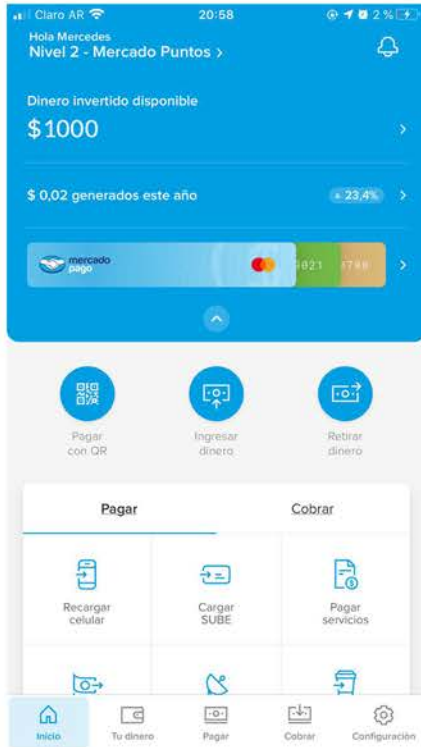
Claro AR 20:58 2 %

Hola Mercedes
Nivel 2 - Mercado Puntos >

Dinero invertido disponible
$1000 >

$ 0,02 generados este año + 23,4% >

mercado pago 4021 4740 >

Pagar con QR

Ingresar dinero

Retirar dinero

Pagar

Cobrar

Recargar celular

Cargar SUBE

Pagar servicios

Inicio

Tu dinero

Pagar

Cobrar

Configuración